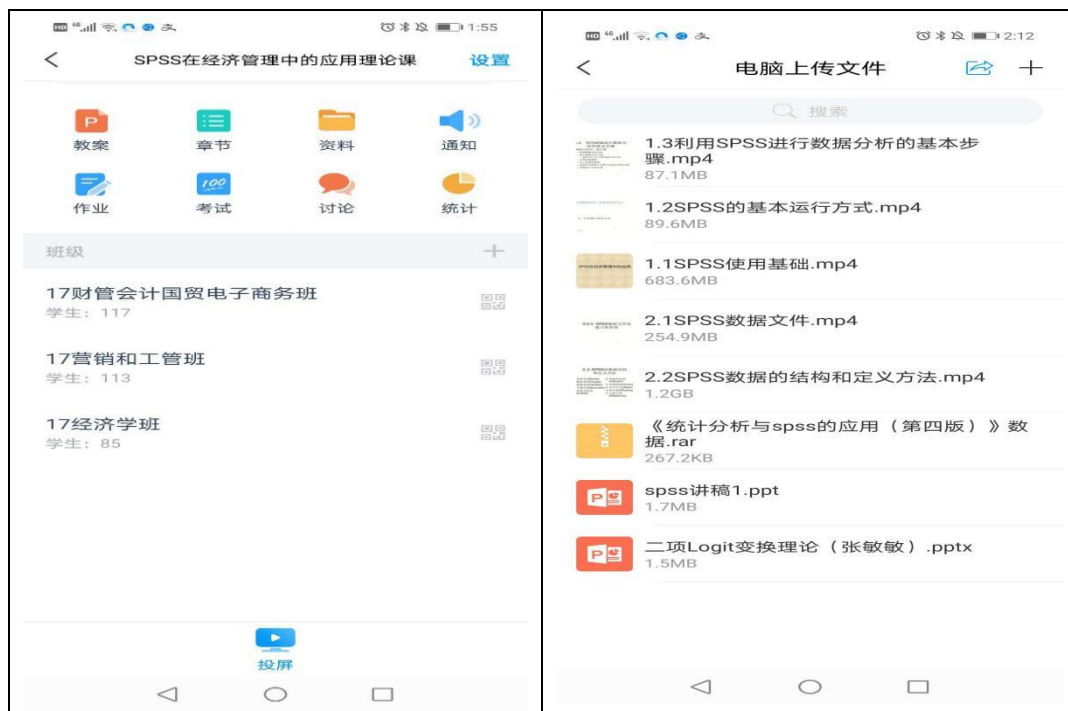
1:55

<

SPSS在经济管理中的应用理论课

设置

P
教案

章节

资料

通知

作业

100
考试

讨论

统计

班级

+

17财管会计国贸电子商务班
学生：117

17营销和工管班
学生：113

17经济学班
学生：85

投屏

2:12

<

电脑上传文件

+

搜索

1.3利用SPSS进行数据分析的基本步骤.mp4
87.1MB

1.2SPSS的基本运行方式.mp4
89.6MB

1.1SPSS使用基础.mp4
683.6MB

2.1SPSS数据文件.mp4
254.9MB

2.2SPSS数据的结构和定义方法.mp4
1.2GB

《统计分析与spss的应用（第四版）》数据.rar
267.2KB

P
spss讲稿1.ppt
1.7MB

P
二项Logit变换理论（张敏敏）.pptx
1.5MB